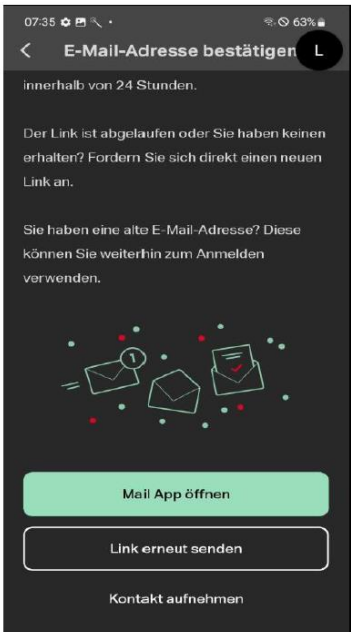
07:35 63%

E-Mail-Adresse bestätigen

L

innerhalb von 24 Stunden.

Der Link ist abgelaufen oder Sie haben keinen erhalten? Fordern Sie sich direkt einen neuen Link an.

Sie haben eine alte E-Mail-Adresse? Diese können Sie weiterhin zum Anmelden verwenden.

1

Mail App öffnen

Link erneut senden

Kontakt aufnehmen